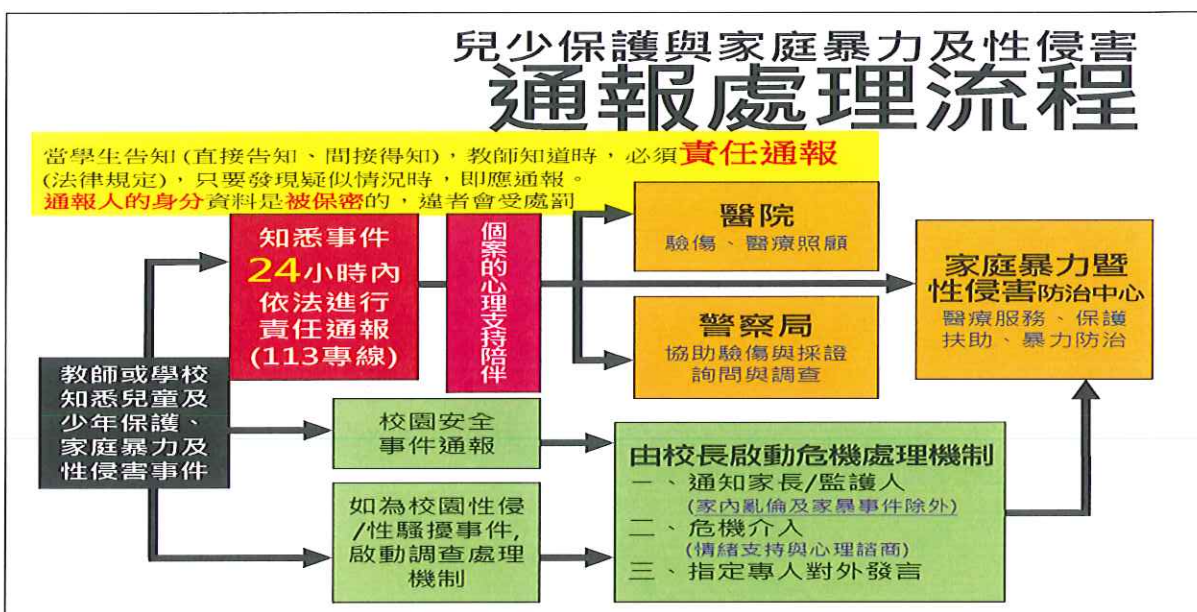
兒少保護與家庭暴力及性侵害
通報處理流程

當學生告知(直接告知、間接得知),教師知道時,必須責任通報(法律規定),只要發現疑似情況時,即應通報。
通報人的身分資料是被保密的,違者會受處罰

教師或學校知悉兒童及少年保護、家庭暴力及性侵害事件

知悉事件
24小時內
依法進行
責任通報
(113專線)

個案的心理支持陪伴

醫院
驗傷、醫療照顧

警察局
協助驗傷與採證
詢問與調查

家庭暴力暨性侵害防治中心
醫療服務、保護扶助、暴力防治

校園安全事件通報

如為校園性侵/性騷擾事件,啟動調查處理機制

由校長啟動危機處理機制
一、通知家長/監護人
(家內亂倫及家暴事件除外)
二、危機介入
(情緒支持與心理諮商)
三、指定專人對外發言